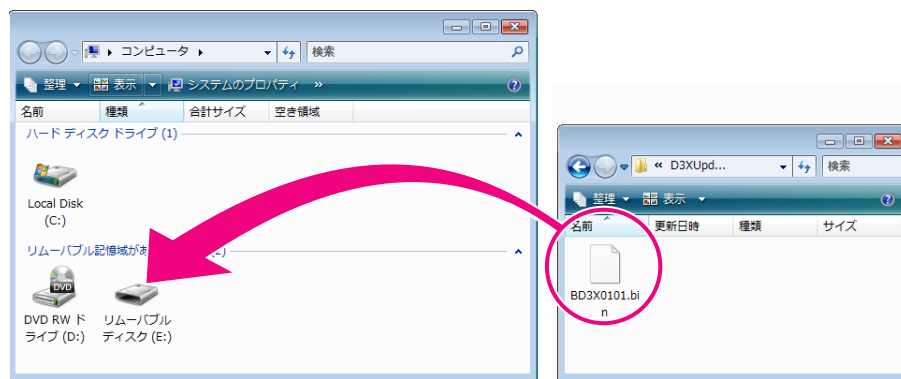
▸ コンピュータ ▸
検索
整理 ▾ 表示 ▾ システムのプロパティ »
名前 種類 合計サイズ 空き領域
ハード ディスク ドライブ (1)
Local Disk (C:)
リムーバブル記憶域があ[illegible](2)
DVD
DVD RW ドライブ (D:)
リムーバブル ディスク (E:)

« D3XUpd... ▾
検索
整理 ▾ 表示 ▾
名前 更新日時 種類 サイズ
BD3X0101.bin